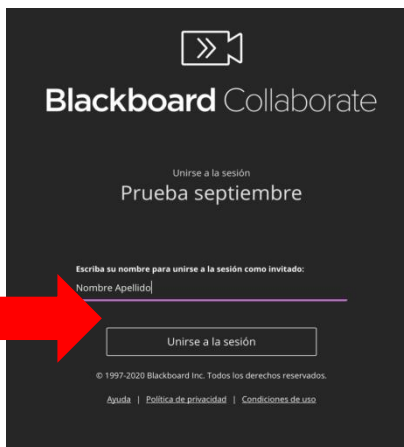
Blackboard Collaborate

Unirse a la sesión

Prueba septiembre

Escriba su nombre para unirse a la sesión como invitado:

Nombre Apellido

Unirse a la sesión

© 1997-2020 Blackboard Inc. Todos los derechos reservados.

Ayuda | Política de privacidad | Condiciones de uso